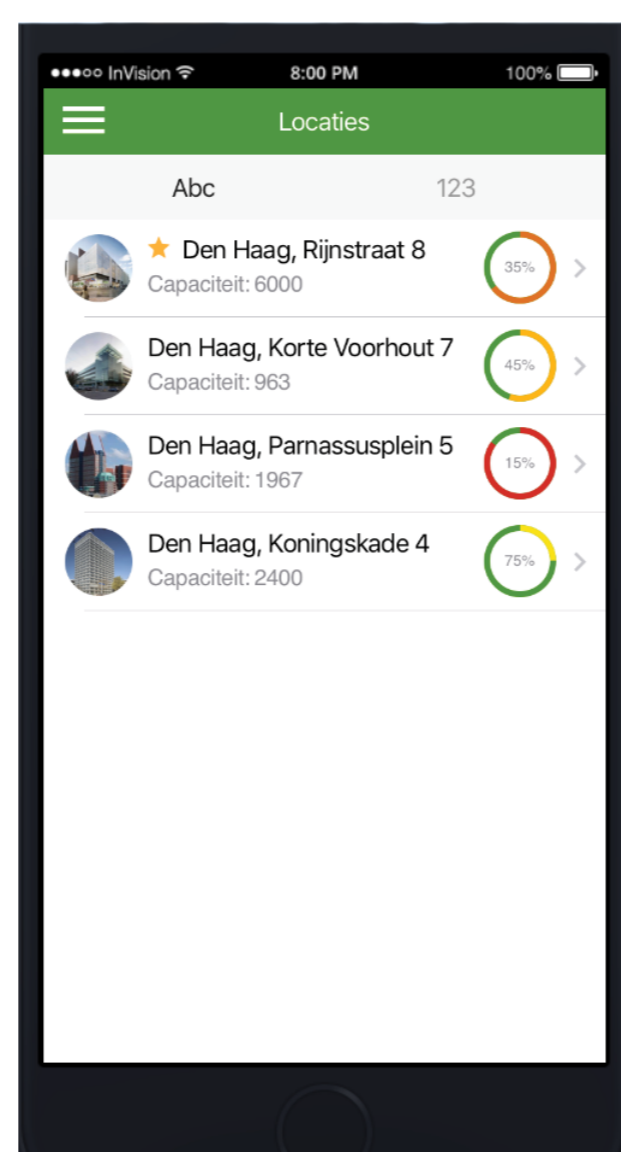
●●●○○ InVision 8:00 PM 100%

Locaties

Abc 123

★ Den Haag, Rijnstraat 8
Capaciteit: 6000
35%

Den Haag, Korte Voorhout 7
Capaciteit: 963
45%

Den Haag, Parnassusplein 5
Capaciteit: 1967
15%

Den Haag, Koningskade 4
Capaciteit: 2400
75%